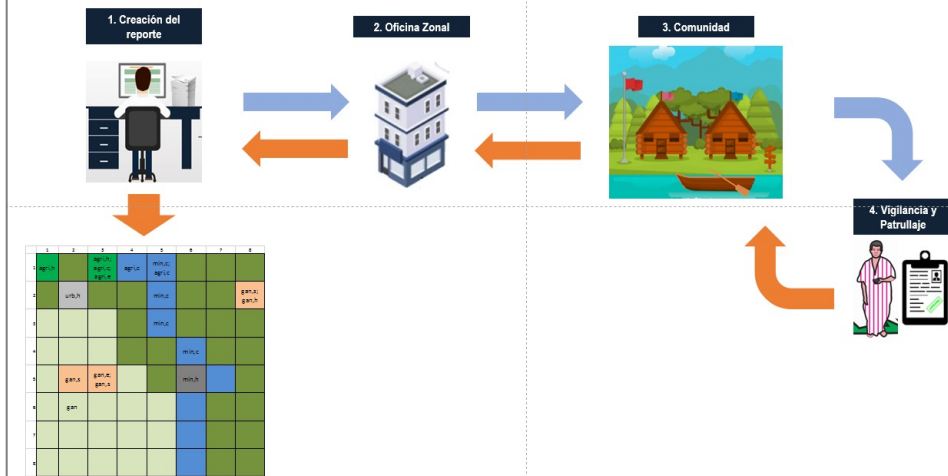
1. Creación del reporte

2. Oficina Zonal

3. Comunidad

4. Vigilancia y Patrullaje

| | 1 | 2 | 3 | 4 | 5 | 6 | 7 | 8 |
|---|---|---|---|---|---|---|---|---|
| 1 | agri,h | | agri,h; agri,c agri,e | agri,c | min,c; agri,c | | | |
| 2 | | urb,h | | | min,c | | | gan,s; gan,h |
| 3 | | | | | min,c | | | |
| 4 | | | | | | min,c | | |
| 5 | | gan,s | gan,e; gan,s | | | min,h | | |
| 6 | | gan | | | | | | |
| 7 | | | | | | | | |
| 8 | | | | | | | | |